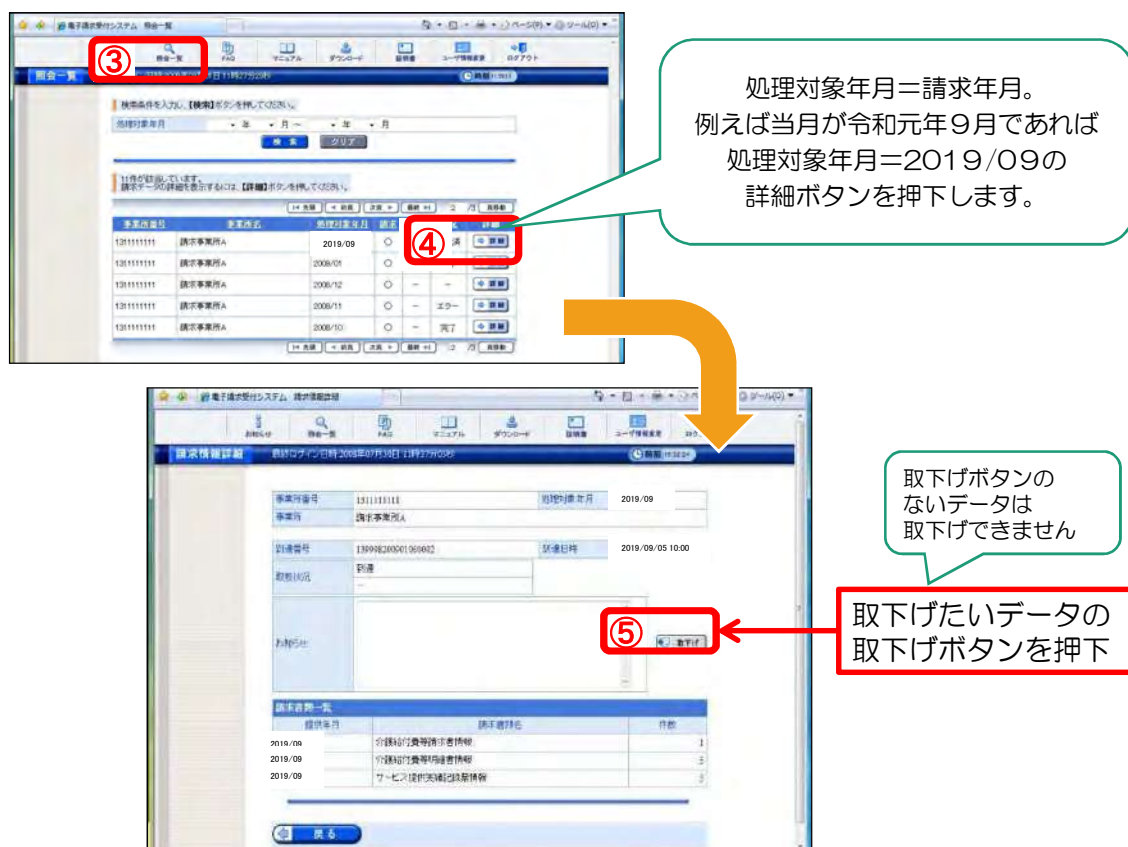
電子請求受付システム 照会一覧

③

照会一覧

検索条件を入力し、【検索】ボタンを押してください。

処理対象年月 年 月～ 年 月

検索 クリア

11件が該当しています。
請求データの詳細を表示するには、【詳細】ボタンを押してください。

| 事業所番号 | 事業所名 | 処理対象年月 | 請求 | | | 詳細 |
|---|---|---|---|---|---|---|
| 1311111111 | 請求事業所A | 2019/09 | ○ | | 済 | 詳細 |
| 1311111111 | 請求事業所A | 2008/01 | ○ | | | |
| 1311111111 | 請求事業所A | 2008/12 | ○ | – | – | 詳細 |
| 1311111111 | 請求事業所A | 2008/11 | ○ | – | エラー | 詳細 |
| 1311111111 | 請求事業所A | 2008/10 | ○ | – | 完了 | 詳細 |

④

処理対象年月＝請求年月。
例えば当月が令和元年９月であれば
処理対象年月＝2019/09の
詳細ボタンを押下します。

電子請求受付システム 請求情報詳細

お知らせ 照会一覧 FAQ マニュアル ダウンロード 証明書 ユーザ情報変更

請求情報詳細 最終ログイン日時2008年07月18日 11時27分03秒

| 事業所番号 | 1311111111 | 処理対象年月 | 2019/09 |
|---|---|---|---|
| 事業所 | 請求事業所A | | |
| 到達番号 | 1399082000001068602 | 到達日時 | 2019/09/05 10:00 |
| 取扱状況 | 到達 | | |
| お知らせ | | | |

⑤ 取下げ

取下げボタンの
ないデータは
取下げできません

取下げたいデータの
取下げボタンを押下

請求書類一覧

| 提供年月 | 請求書類名 | 件数 |
|---|---|---|
| 2019/09 | 介護給付費等請求書情報 | 1 |
| 2019/09 | 介護給付費等明細書情報 | 3 |
| 2019/09 | サービス提供実績記録票情報 | 3 |

戻る